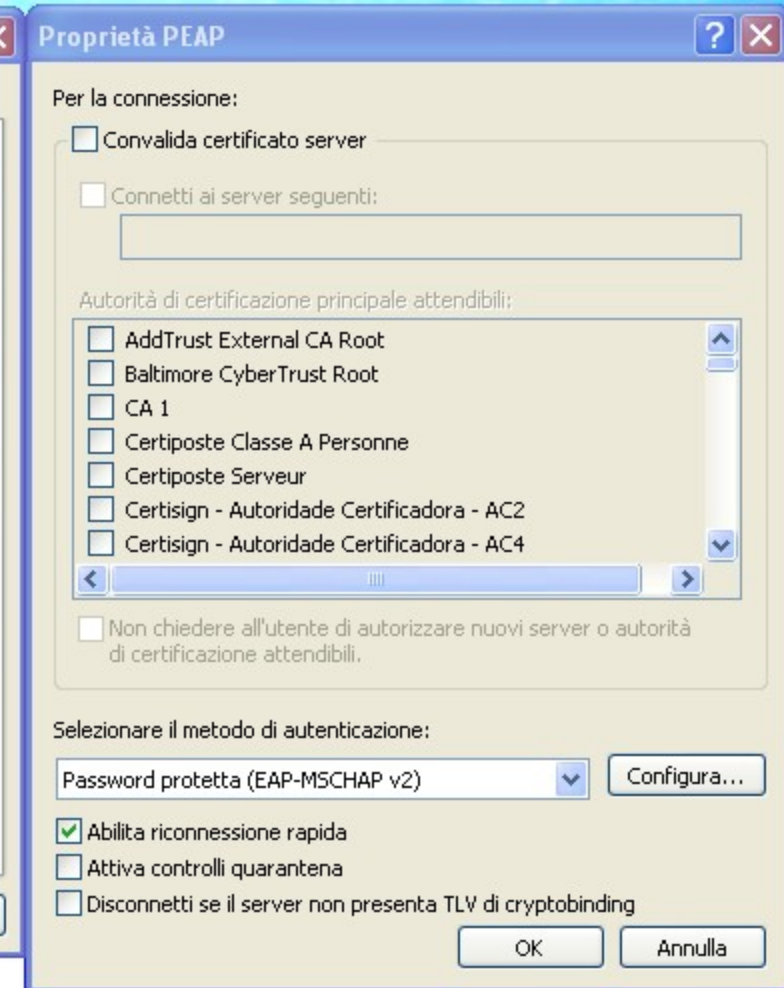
Proprietà PEAP

Per la connessione:

Convalida certificato server

Connetti ai server seguenti:

Autorità di certificazione principale attendibili:

AddTrust External CA Root
Baltimore CyberTrust Root
CA 1
Certiposte Classe A Personne
Certiposte Serveur
Certisign - Autoridade Certificadora - AC2
Certisign - Autoridade Certificadora - AC4

Non chiedere all'utente di autorizzare nuovi server o autorità di certificazione attendibili.

Selezionare il metodo di autenticazione:

Password protetta (EAP-MSCHAP v2)

Configura...

Abilita riconnessione rapida
Attiva controlli quarantena
Disconnetti se il server non presenta TLV di cryptobinding

OK
Annulla